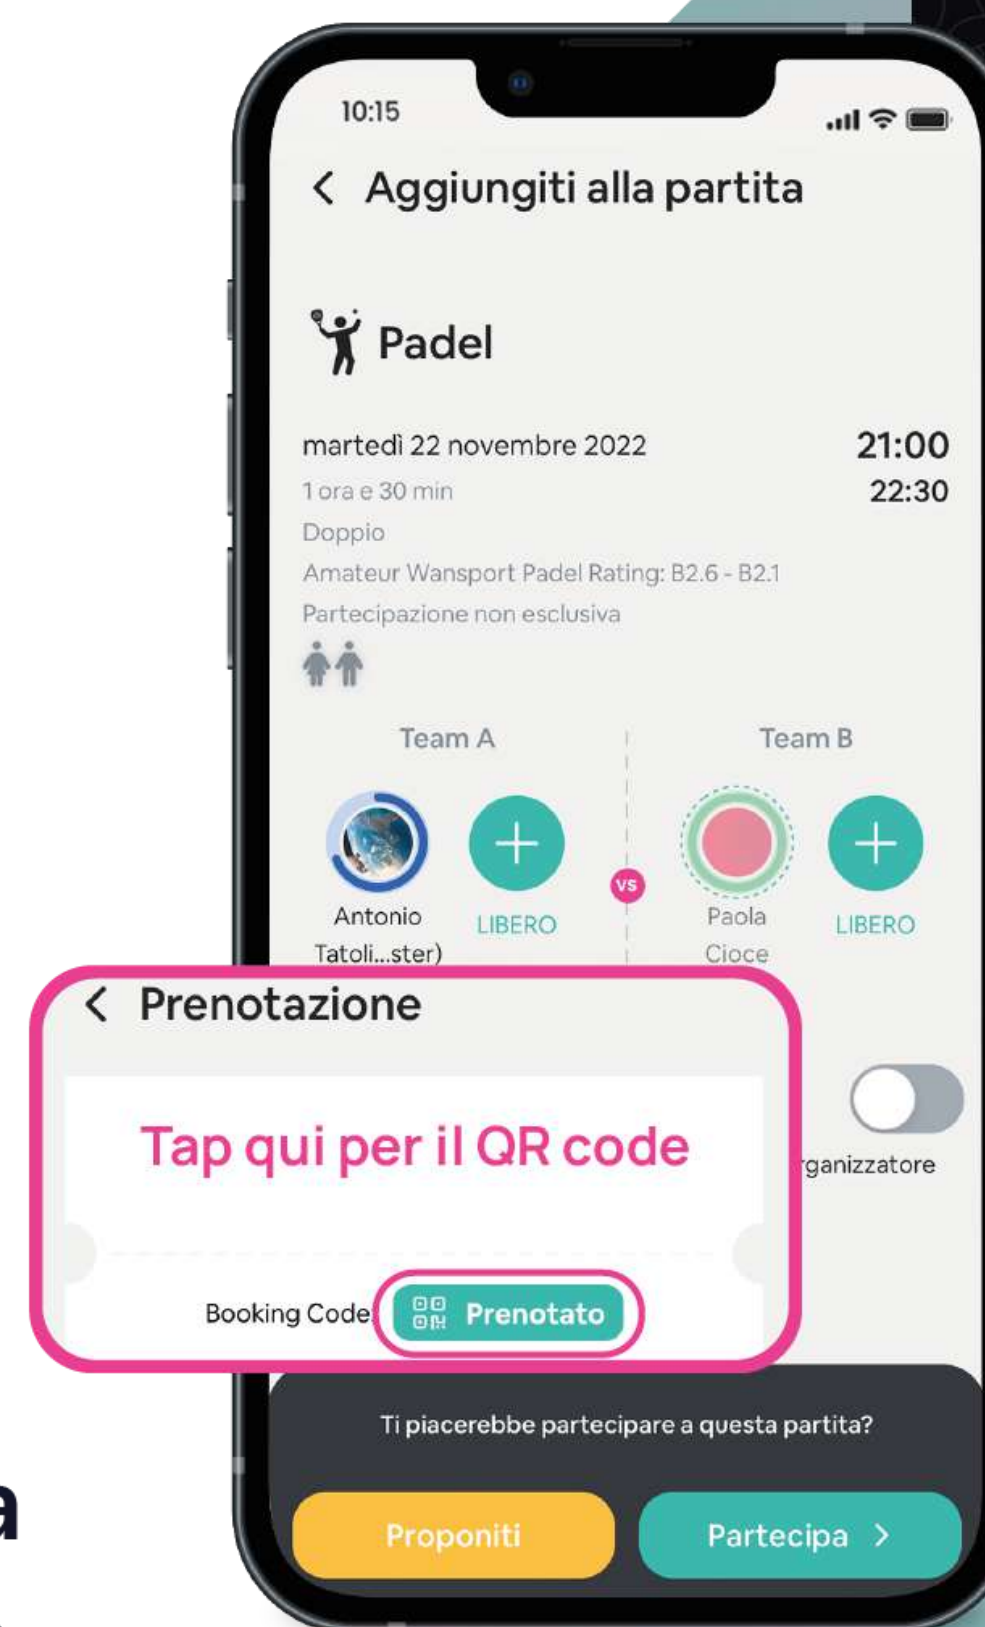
10:15

Aggiungiti alla partita

Padel

martedì 22 novembre 2022
21:00
1 ora e 30 min
22:30
Doppio
Amateur Wansport Padel Rating: B2.6 - B2.1
Partecipazione non esclusiva

Team A
Team B

Antonio Tatoli...ster)
LIBERO
vs
Paola Cioce
LIBERO

Prenotazione

Tap qui per il QR code

Booking Code: Prenotato

rganizzatore

Ti piacerebbe partecipare a questa partita?

Proponiti
Partecipa

a